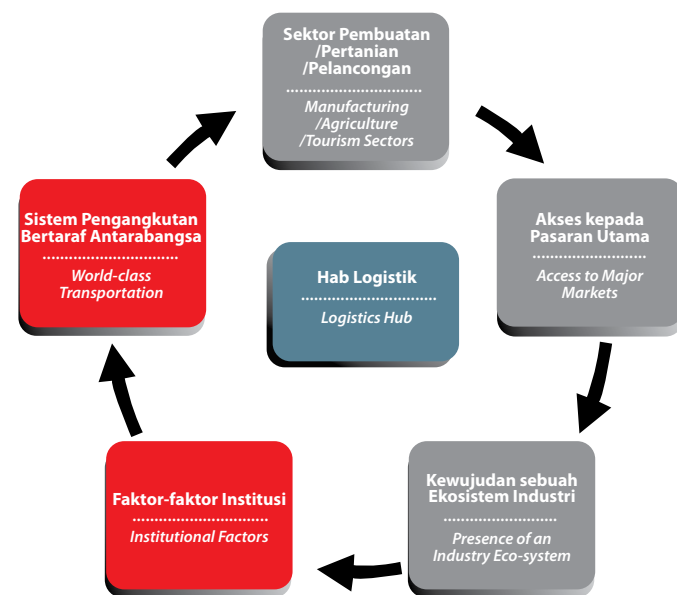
Sektor Pembuatan /Pertanian /Pelancongan

Manufacturing /Agriculture /Tourism Sectors

Akses kepada Pasaran Utama

Access to Major Markets

Kewujudan sebuah Ekosistem Industri

Presence of an Industry Eco-system

Faktor-faktor Institusi

Institutional Factors

Sistem Pengangkutan Bertaraf Antarabangsa

World-class Transportation

Hab Logistik

Logistics Hub